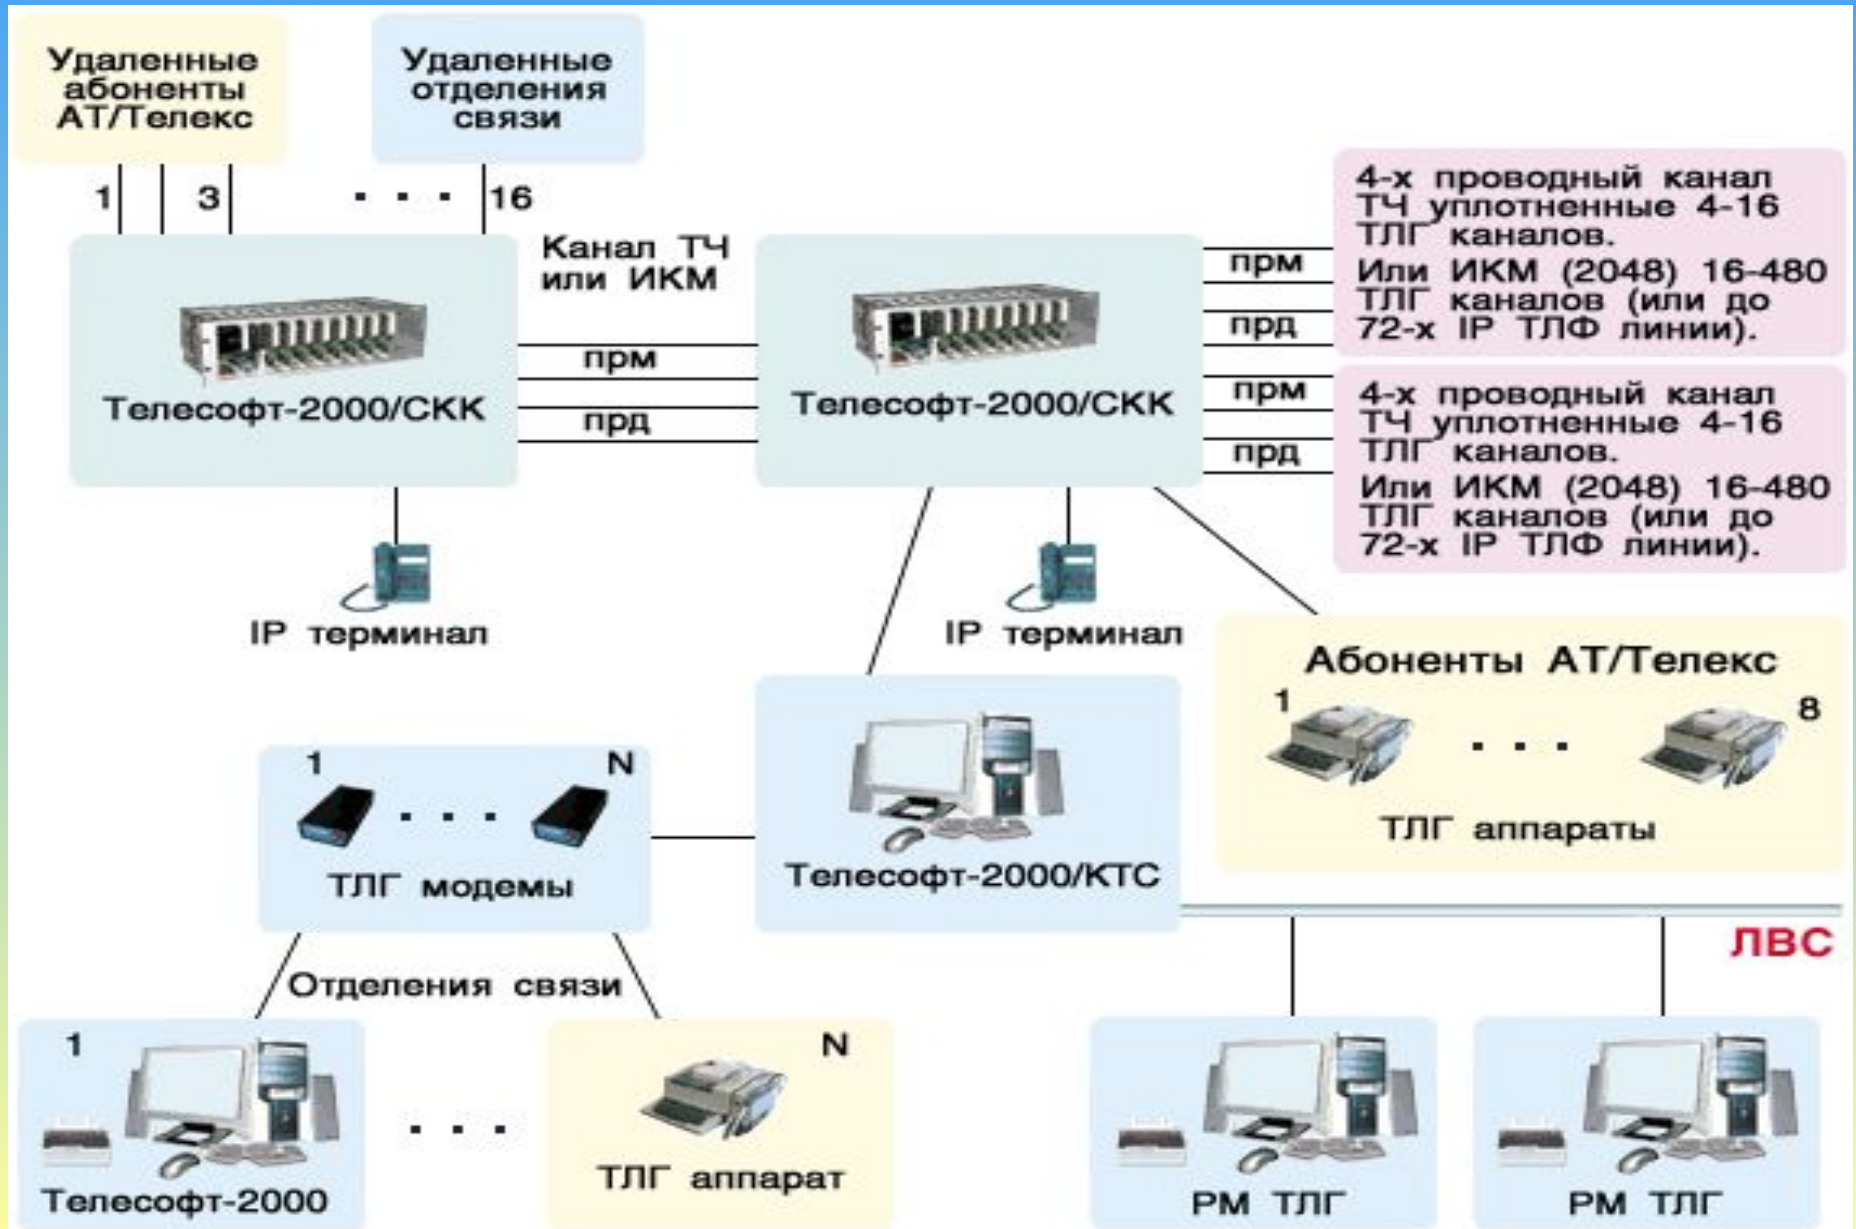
Удаленные абоненты АТ/Телекс

Удаленные отделения связи

1 3 . . . 16

Канал ТЧ или ИКМ

4-х проводный канал ТЧ уплотненные 4-16 ТЛГ каналов. Или ИКМ (2048) 16-480 ТЛГ каналов (или до 72-х IP ТЛФ линии).

прм

прд

прм

прд

Телесофт-2000/СКК

прм

прд

Телесофт-2000/СКК

4-х проводный канал ТЧ уплотненные 4-16 ТЛГ каналов. Или ИКМ (2048) 16-480 ТЛГ каналов (или до 72-х IP ТЛФ линии).

IP терминал

IP терминал

Абоненты АТ/Телекс

1 . . . 8

ТЛГ аппараты

1 . . . N

ТЛГ модемы

Телесофт-2000/КТС

ЛВС

Отделения связи

1

Телесофт-2000

. . .

N

ТЛГ аппарат

РМ ТЛГ

РМ ТЛГ